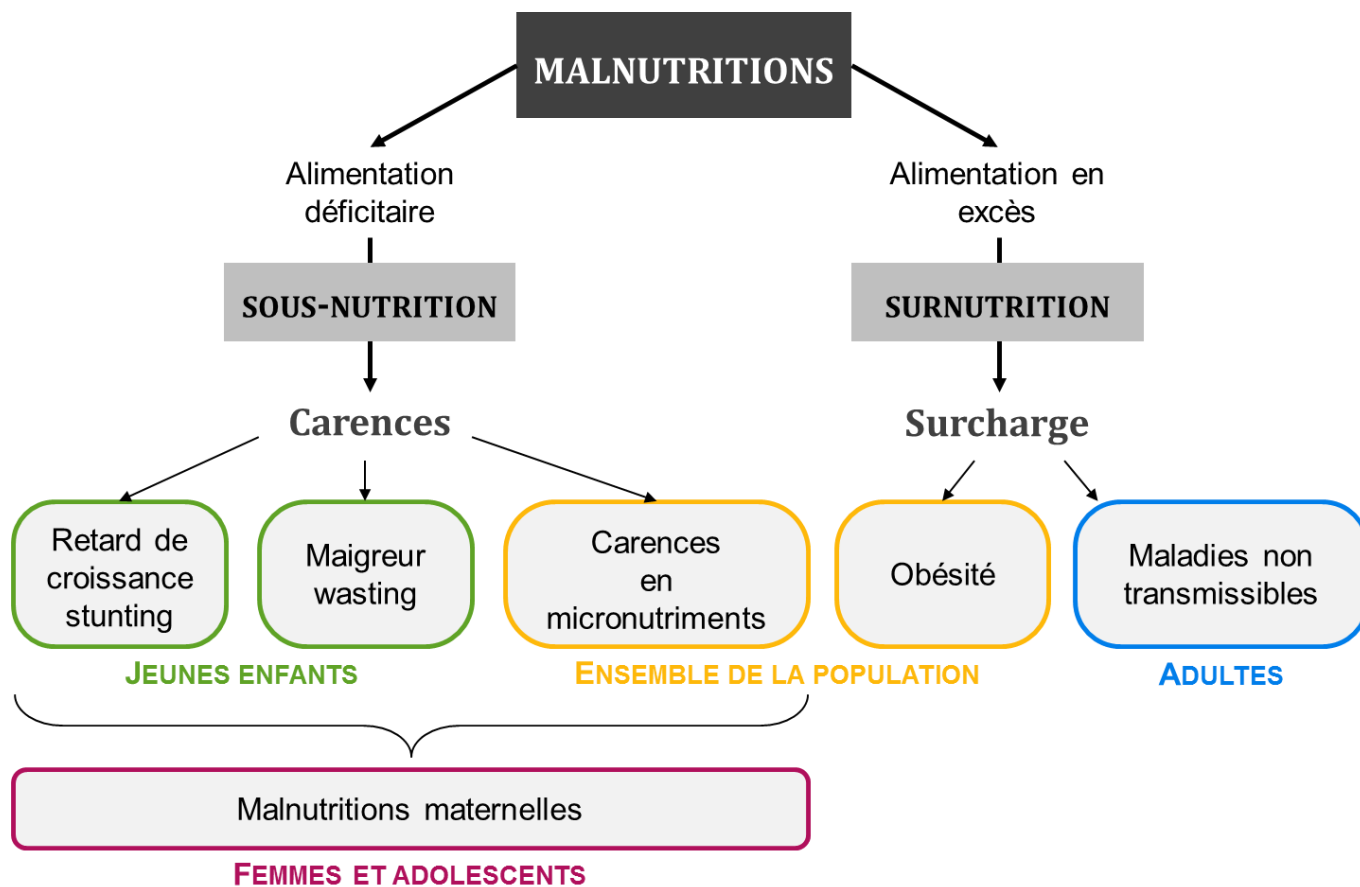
MALNUTRITIONS

Alimentation déficitaire

SOUS-NUTRITION

Carences

Alimentation en excès

SURNUTRITION

Surcharge

Retard de croissance stunting

Maigreur wasting

Carences en micronutriments

Obésité

Maladies non transmissibles

JEUNES ENFANTS

ENSEMBLE DE LA POPULATION

ADULTES

Malnutritions maternelles

FEMMES ET ADOLESCENTS